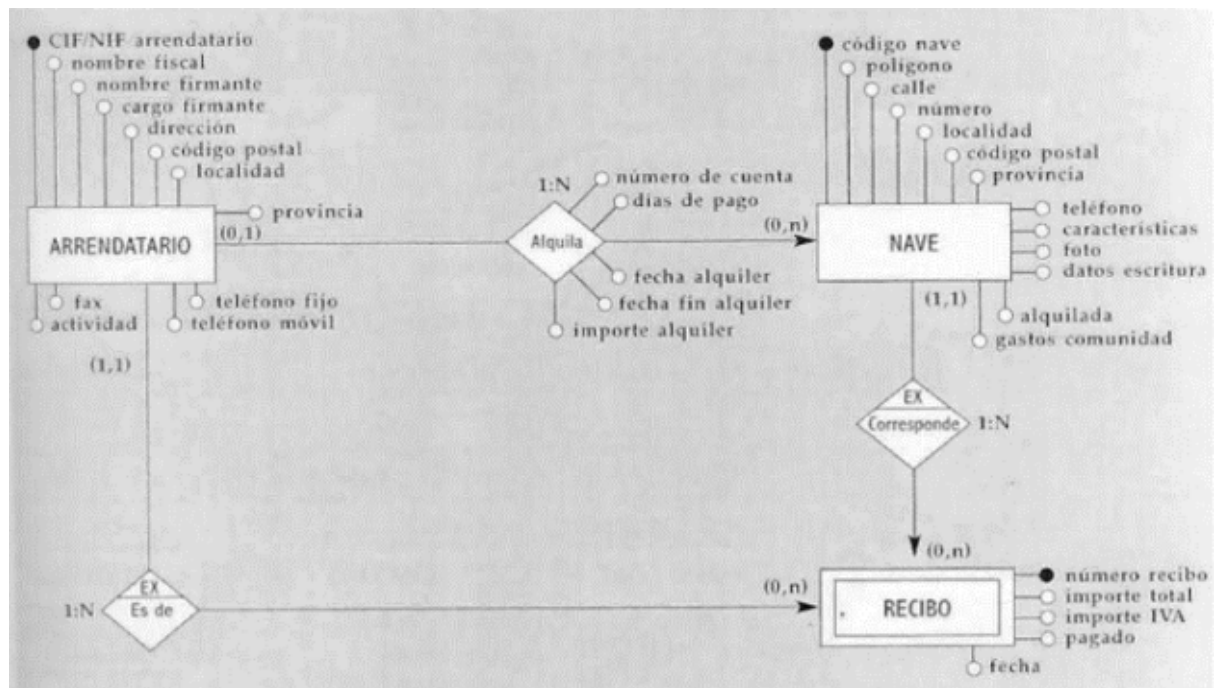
CIF/NIF arrendatario
nombre fiscal
nombre firmante
cargo firmante
dirección
código postal
localidad
provincia
ARRENDATARIO
(0,1)
fax
actividad
teléfono fijo
teléfono móvil
(1,1)

1:N
número de cuenta
días de pago
Alquila
fecha alquiler
fecha fin alquiler
importe alquiler

(0,n)

código nave
polígono
calle
número
localidad
código postal
provincia
NAVE
teléfono
características
foto
datos escritura
(1,1)
alquilada
gastos comunidad

EX
Corresponde
1:N
(0,n)

EX
Es de
1:N
(0,n)

RECIBO
número recibo
importe total
importe IVA
pagado
fecha